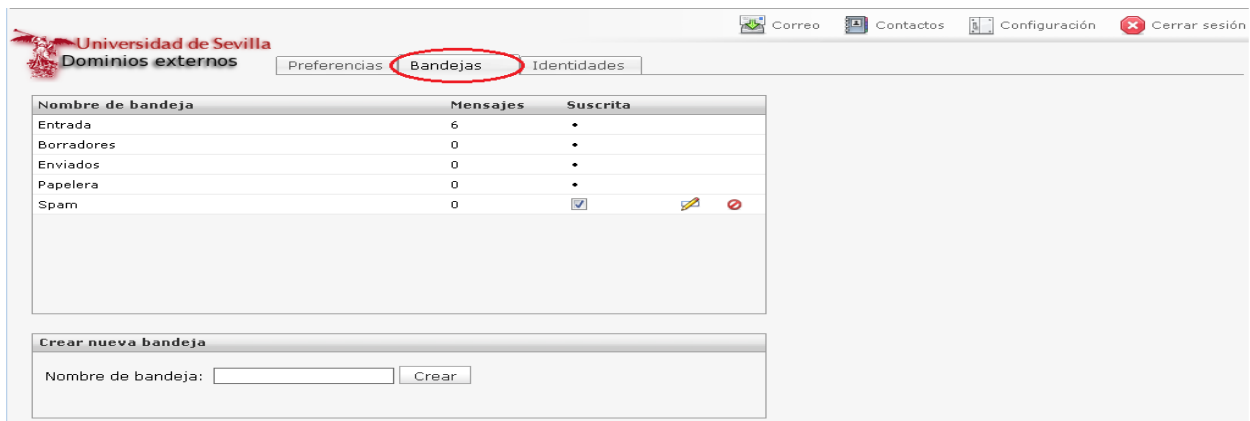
Correo Contactos Configuración Cerrar sesión

Universidad de Sevilla
Dominios externos

Preferencias Bandejas Identidades

| Nombre de bandeja | Mensajes | Suscrita |
|---|---|---|
| Entrada | 6 | • |
| Borradores | 0 | • |
| Enviados | 0 | • |
| Papelera | 0 | • |
| Spam | 0 | ☑ |

Crear nueva bandeja

Nombre de bandeja: Crear